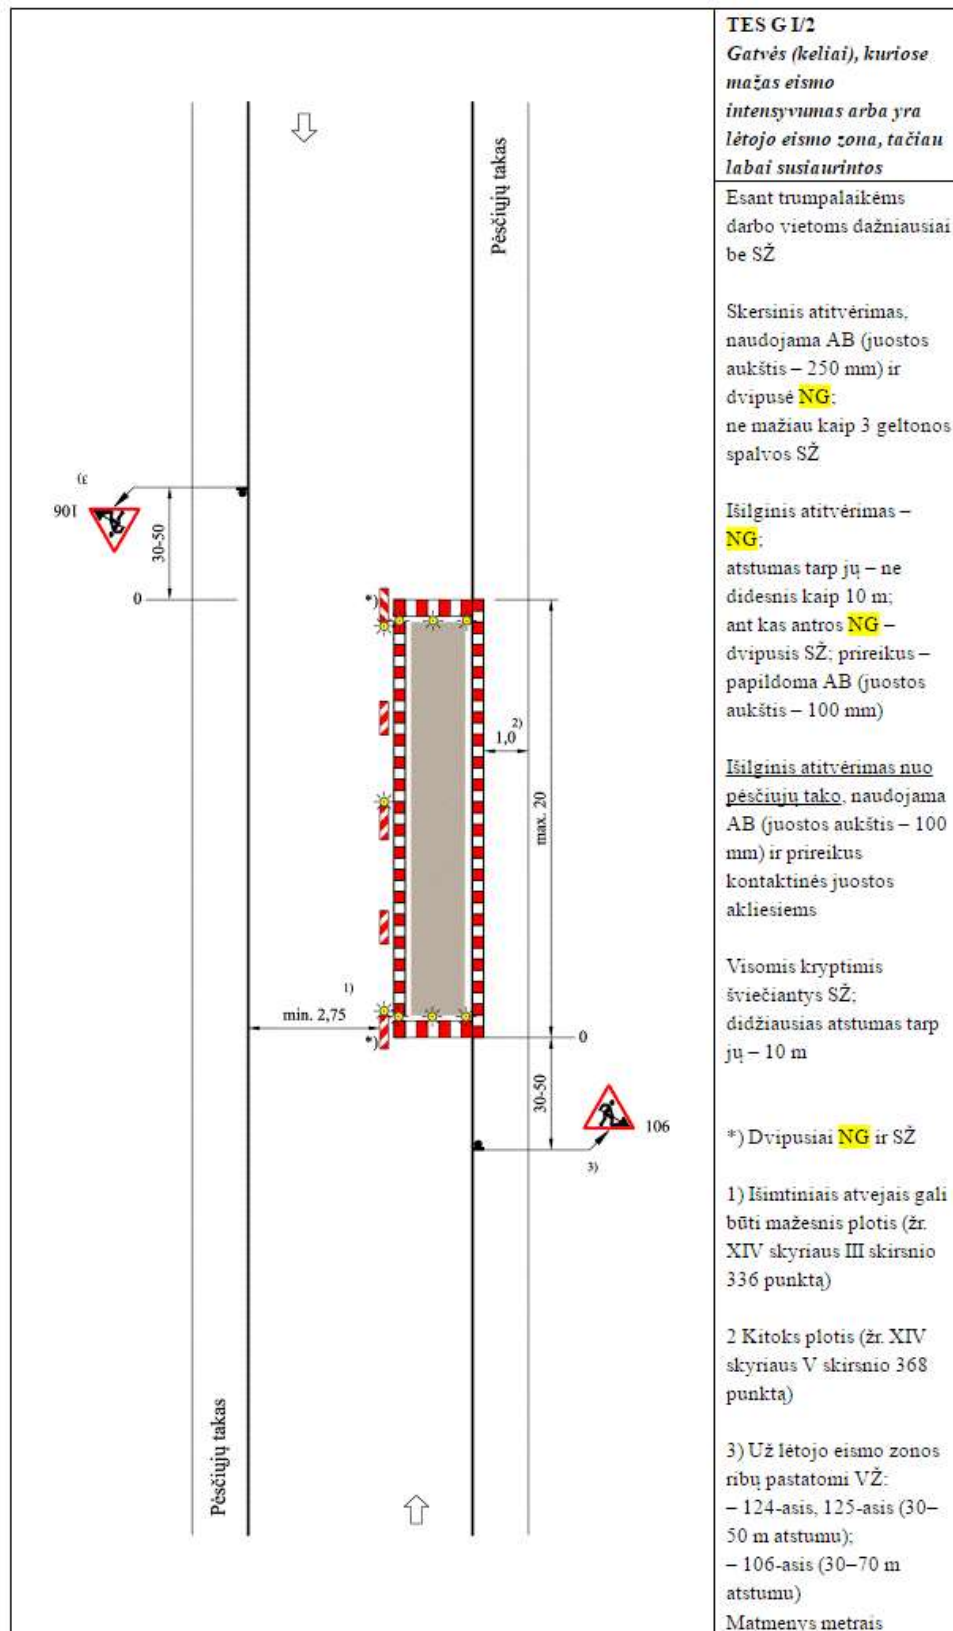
Pėsčiųjų takas

(3
901

30-50

0

*)

2)
1,0

max. 20

1)
min. 2,75

*)

0

30-50

106

3)

Pėsčiųjų takas

TES G I/2
*Gatvės (keliai), kuriose mažas eismo intensyvumas arba yra lėtojo eismo zona, tačiau labai susiaurintos*

Esant trumpalaikėms darbo vietoms dažniausiai be SŽ

Skersinis atitvėrimas, naudojama AB (juostos aukštis – 250 mm) ir dvipusė NG;
ne mažiau kaip 3 geltonos spalvos SŽ

Išilginis atitvėrimas – NG;
atstumas tarp jų – ne didesnis kaip 10 m;
ant kas antros NG – dvipusis SŽ; prireikus – papildoma AB (juostos aukštis – 100 mm)

Išilginis atitvėrimas nuo pėsčiųjų tako, naudojama AB (juostos aukštis – 100 mm) ir prireikus kontaktinės juostos akliesiems

Visomis kryptimis šviečiantys SŽ;
didžiausias atstumas tarp jų – 10 m

*) Dvipusiai NG ir SŽ

1) Išimtiniais atvejais gali būti mažesnis plotis (žr. XIV skyriaus III skirsnio 336 punktą)

2 Kitoks plotis (žr. XIV skyriaus V skirsnio 368 punktą)

3) Už lėtojo eismo zonos ribų pastatomi VŽ:
– 124-asis, 125-asis (30–50 m atstumu);
– 106-asis (30–70 m atstumu)
Matmenys metrais